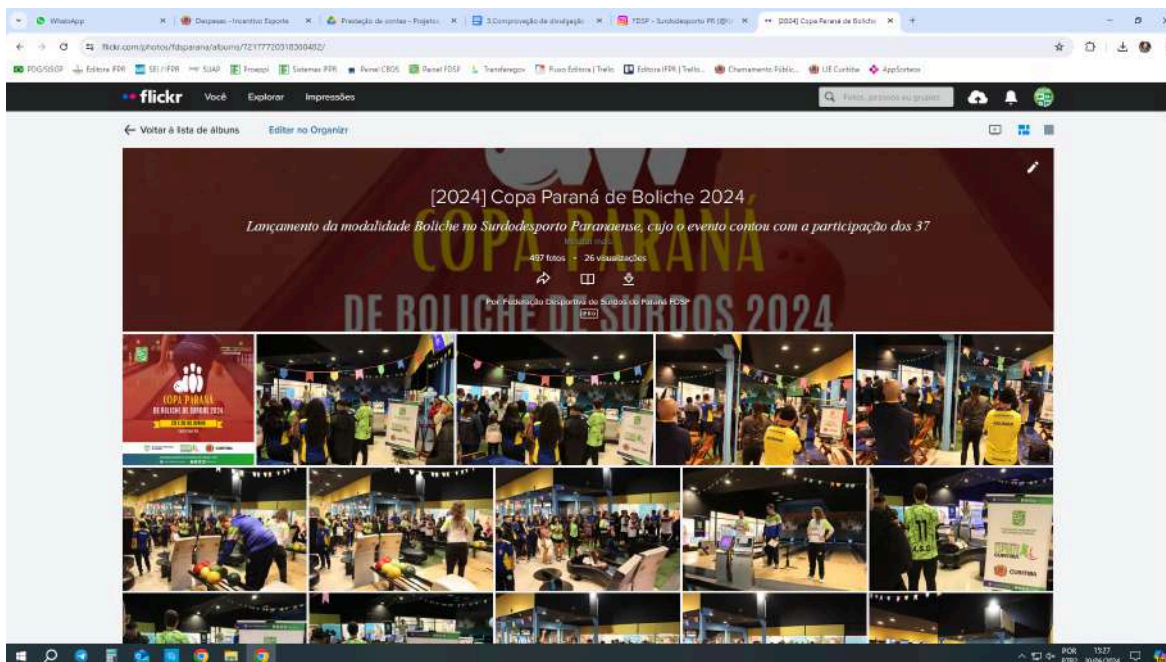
WhatsApp | Despesas - Incentivo Esporte | Prestação de contas - Projetos | 3.Comprovação de divulgação | FDSP - Surdodesporto PR (@f | [2024] Copa Paraná de Boliche

flickr.com/photos/fdsparana/albums/72177720318360482/

PDG/SISGF | Editora IFPR | SEI/IFPR | SUAP | Proeppi | Sistemas IFPR | Painel CEOS | Painel FDSF | Transferegov | Fluxo Editora | Trello | Editora IFPR | Trello | Chamamento Públic... | LIE Curitiba | AppSorteos

flickr Você Explorar Impressões

Fotos, pessoas ou grupos

← Voltar à lista de álbuns Editar no Organizr

[2024] Copa Paraná de Boliche 2024

Lançamento da modalidade Boliche no Surdodesporto Paranaense, cujo o evento contou com a participação dos 37

Mostrar mais

497 fotos • 26 visualizações

Por Federação Desportiva de Surdos do Paraná FDSP

PRO

COPA PARANÁ DE BOLICHE DE SURDOS 2024

COPA PARANÁ DE BOLICHE DE SURDOS 2024

CURITIBA

POR PTB2 15:27 30/06/2024